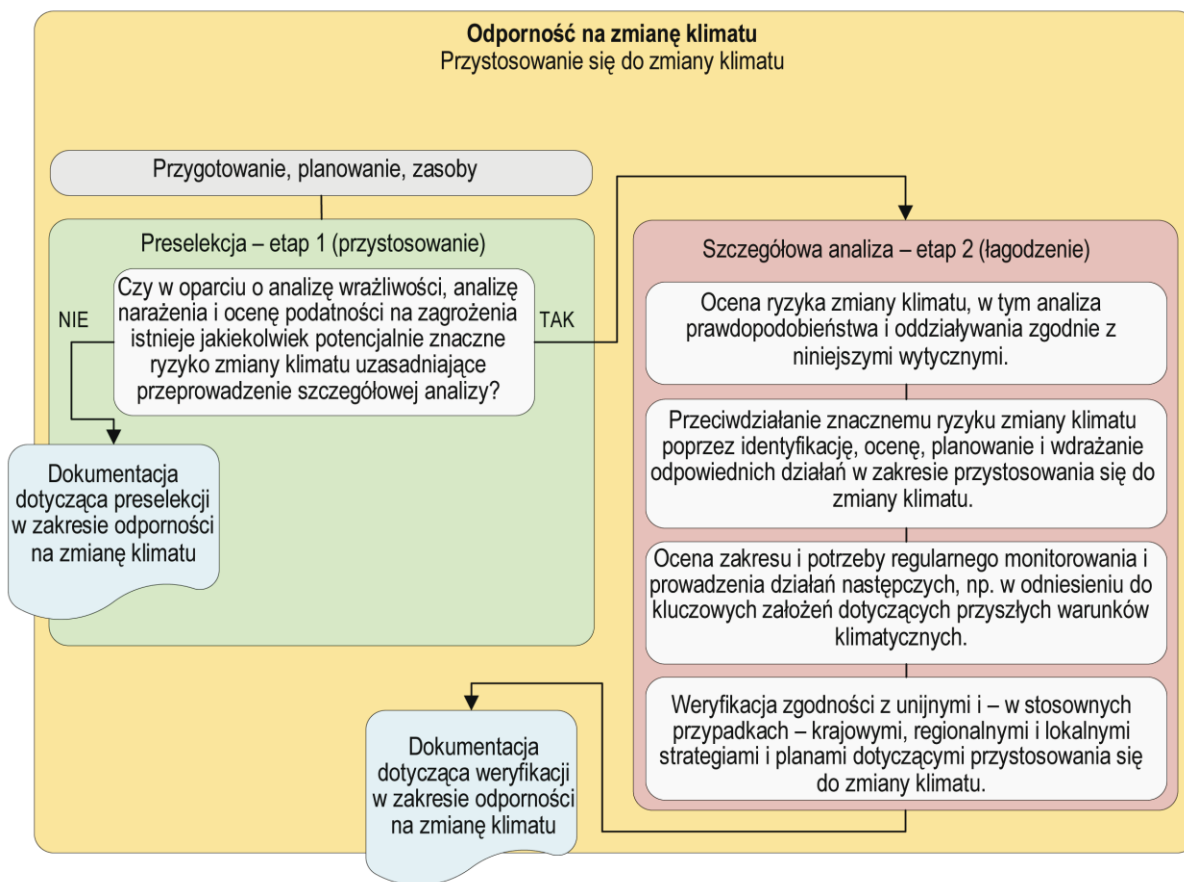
Odporność na zmianę klimatu
Przystosowanie się do zmiany klimatu

Przygotowanie, planowanie, zasoby

Preselekcja – etap 1 (przystosowanie)

Czy w oparciu o analizę wrażliwości, analizę narażenia i ocenę podatności na zagrożenia istnieje jakiekolwiek potencjalnie znaczne ryzyko zmiany klimatu uzasadniające przeprowadzenie szczegółowej analizy?

NIE

TAK

Dokumentacja dotycząca preselekcji w zakresie odporności na zmianę klimatu

Szczegółowa analiza – etap 2 (łagodzenie)

Ocena ryzyka zmiany klimatu, w tym analiza prawdopodobieństwa i oddziaływania zgodnie z niniejszymi wytycznymi.

Przeciwdziałanie znacznemu ryzyku zmiany klimatu poprzez identyfikację, ocenę, planowanie i wdrażanie odpowiednich działań w zakresie przystosowania się do zmiany klimatu.

Ocena zakresu i potrzeby regularnego monitorowania i prowadzenia działań następczych, np. w odniesieniu do kluczowych założeń dotyczących przyszłych warunków klimatycznych.

Weryfikacja zgodności z unijnymi i – w stosownych przypadkach – krajowymi, regionalnymi i lokalnymi strategiami i planami dotyczącymi przystosowania się do zmiany klimatu.

Dokumentacja dotycząca weryfikacji w zakresie odporności na zmianę klimatu